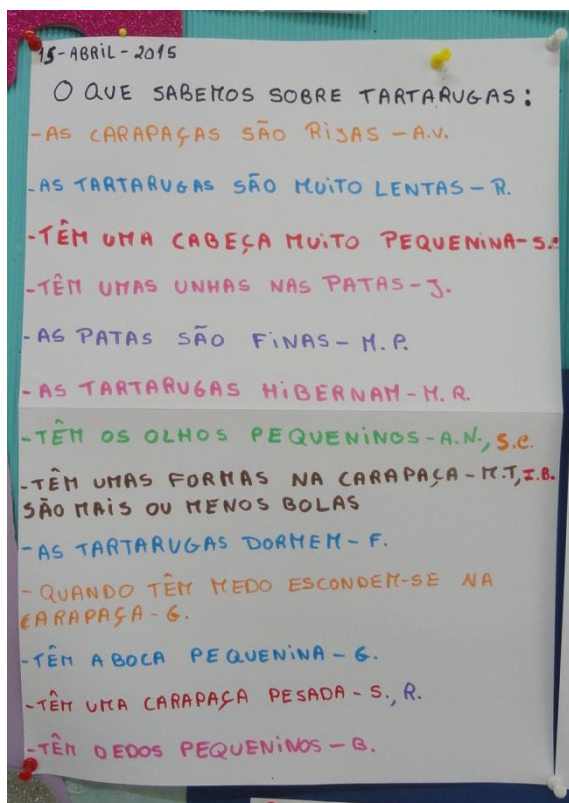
15-ABRIL-2015

O QUE SABEMOS SOBRE TARTARUGAS:

-AS CARAPAÇAS SÃO RIJAS - A.V.

-AS TARTARUGAS SÃO MUITO LENTAS - R.

-TÊM UMA CABEÇA MUITO PEQUENINA - S.

-TÊM UMAS UNHAS NAS PATAS - J.

-AS PATAS SÃO FINAS - M.P.

-AS TARTARUGAS HIBERNAM - M.R.

-TÊM OS OLHOS PEQUENINOS - A.N., S.C.

-TÊM UMAS FORMAS NA CARAPAÇA - M.T., I.B. SÃO MAIS OU MENOS BOLAS

-AS TARTARUGAS DORMEM - F.

-QUANDO TÊM MEDO ESCONDEM-SE NA CARAPAÇA - G.

-TÊM A BOCA PEQUENINA - G.

-TÊM UMA CARAPAÇA PESADA - S., R.

-TÊM DEDOS PEQUENINOS - B.